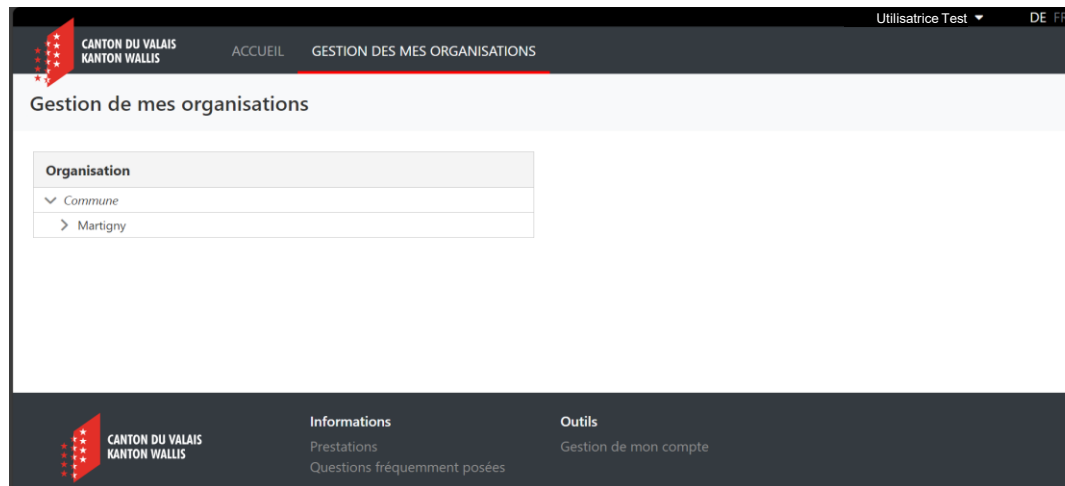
Utilisatrice Test DE FR

CANTON DU VALAIS
KANTON WALLIS

ACCUEIL GESTION DES MES ORGANISATIONS

Gestion de mes organisations

| Organisation |
|---|
| Commune |
| Martigny |

CANTON DU VALAIS
KANTON WALLIS

Informations
Prestations
Questions fréquemment posées

Outils
Gestion de mon compte